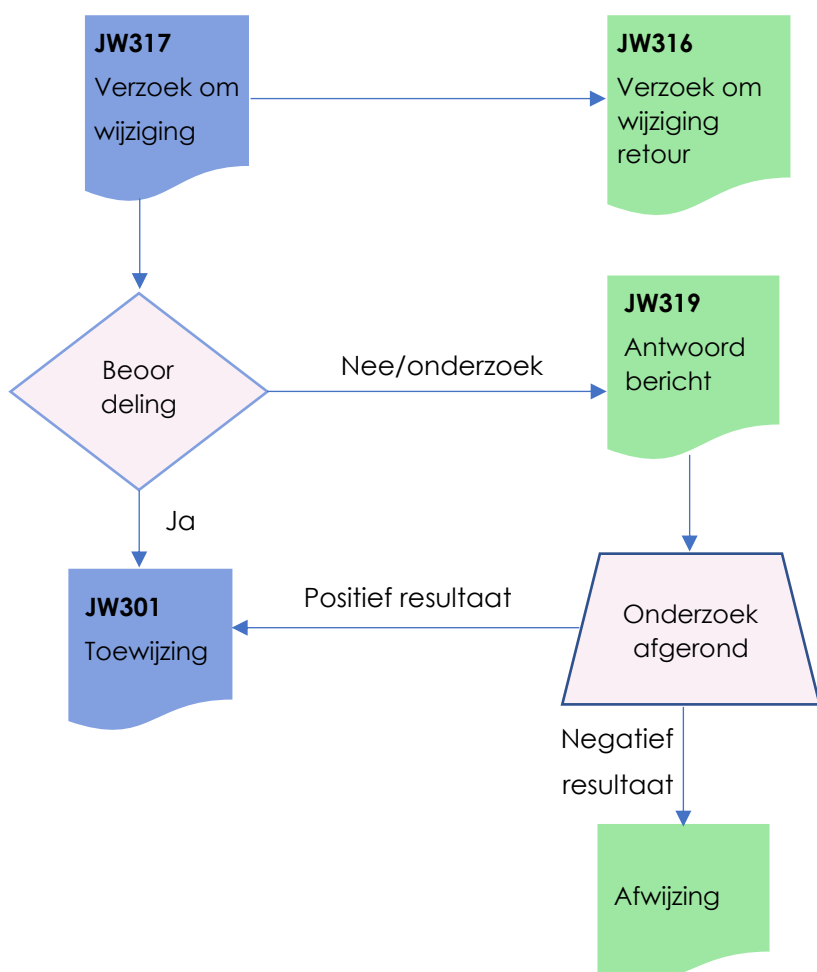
JW317
Verzoek om wijziging

JW316
Verzoek om wijziging retour

Beoor deling

Nee/onderzoek

JW319
Antwoord bericht

Ja

JW301
Toewijzing

Positief resultaat

Onderzoek afgerond

Negatief resultaat

Afwijzing